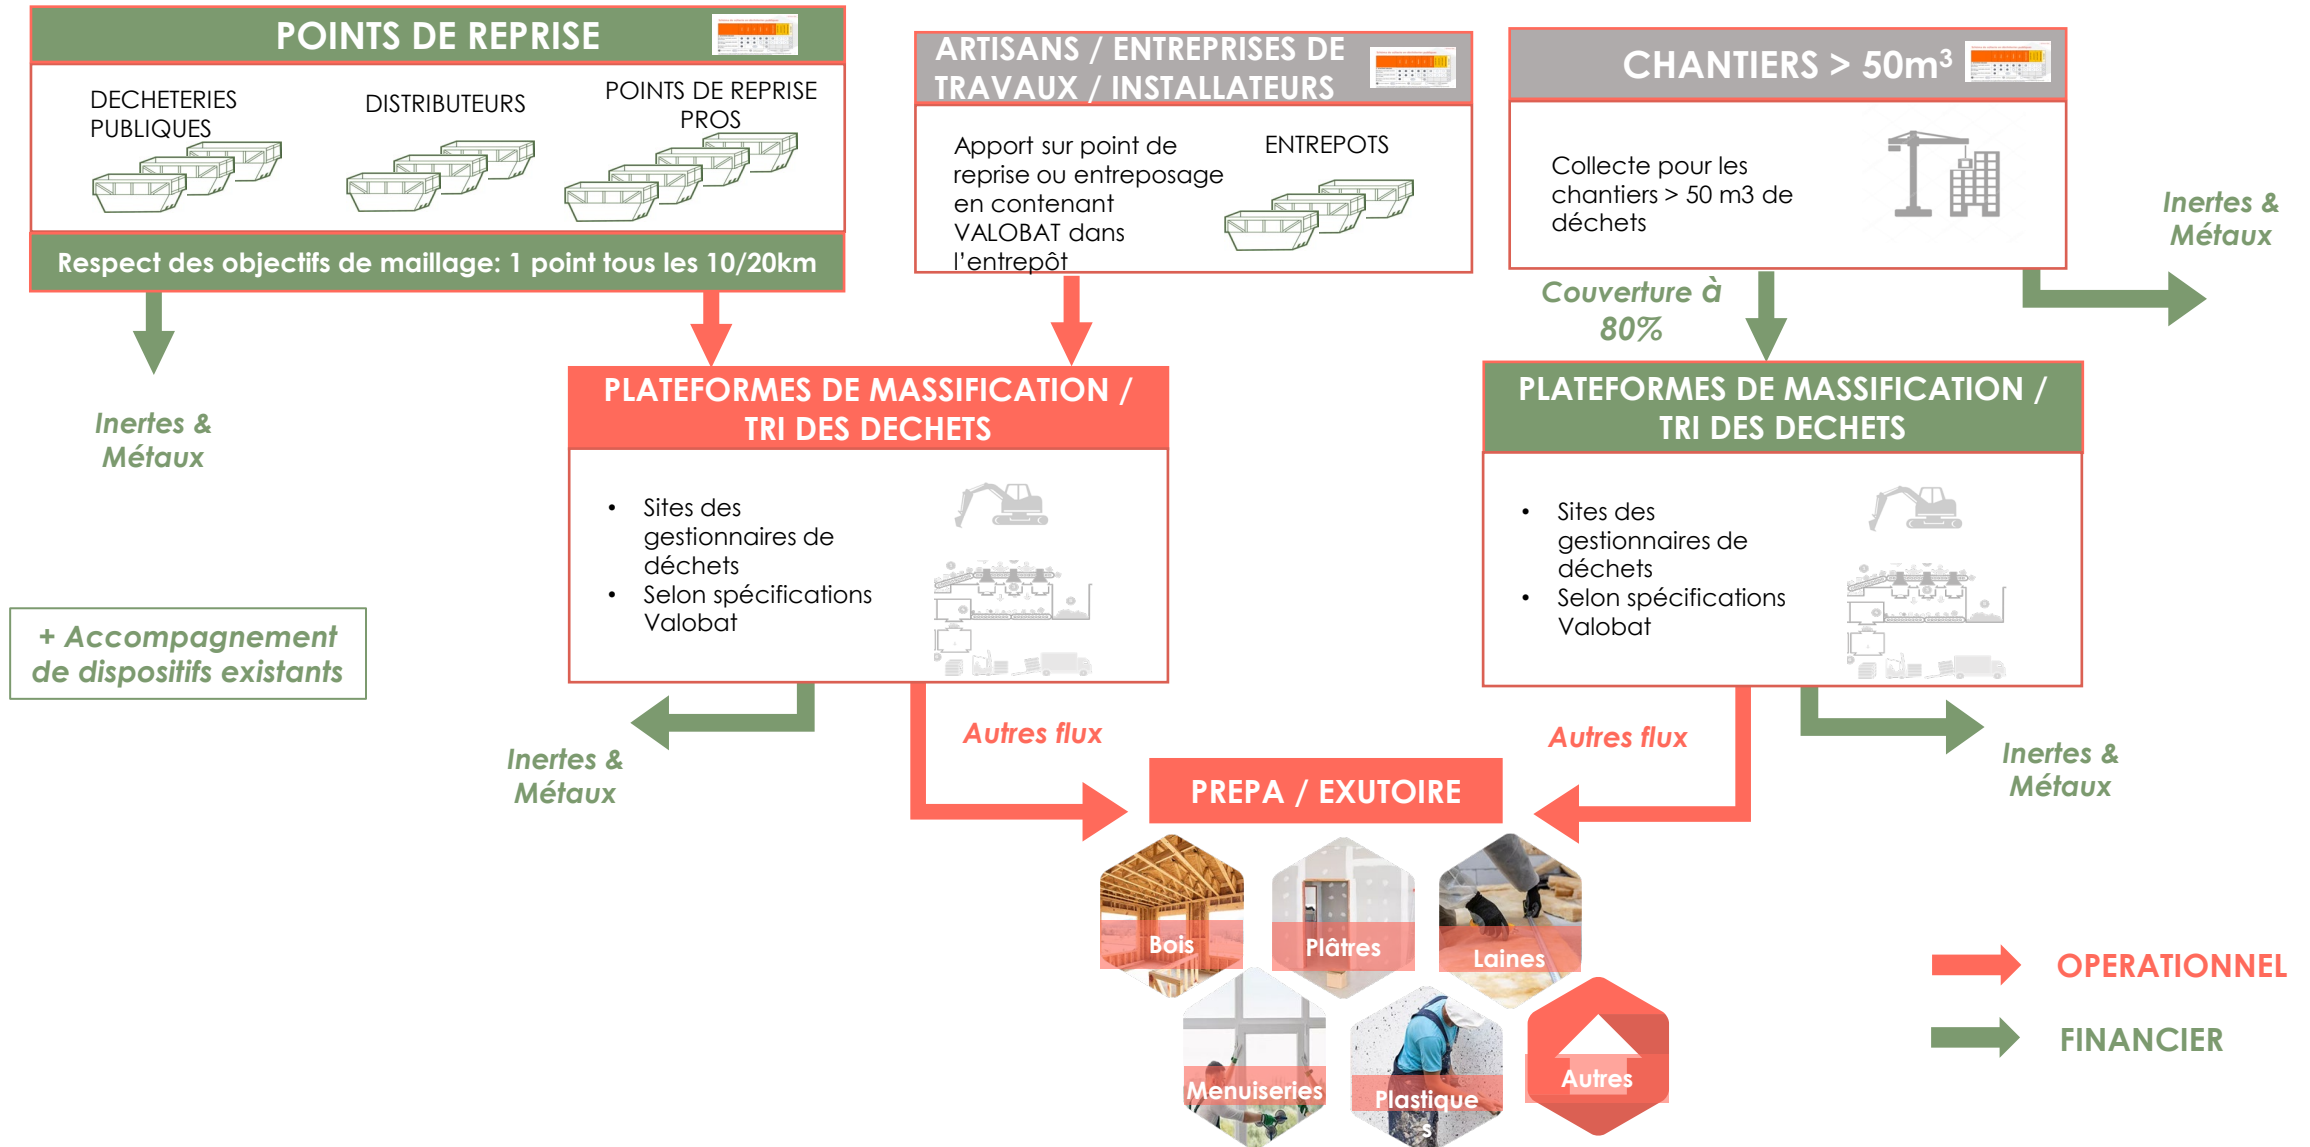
POINTS DE REPRISE

DECHETERIES PUBLIQUES

DISTRIBUTEURS

POINTS DE REPRISE PROS

Respect des objectifs de maillage: 1 point tous les 10/20km

ARTISANS / ENTREPRISES DE TRAVAUX / INSTALLATEURS

Apport sur point de reprise ou entreposage en contenant VALOBAT dans l'entrepôt

ENTREPOTS

CHANTIERS > 50m$^3$

Collecte pour les chantiers > 50 m3 de déchets

Inertes & Métaux

Couverture à 80%

Inertes & Métaux

PLATEFORMES DE MASSIFICATION / TRI DES DECHETS

- Sites des gestionnaires de déchets
- Selon spécifications Valobat

PLATEFORMES DE MASSIFICATION / TRI DES DECHETS

- Sites des gestionnaires de déchets
- Selon spécifications Valobat

+ Accompagnement de dispositifs existants

Inertes & Métaux

Autres flux

Autres flux

Inertes & Métaux

PREPA / EXUTOIRE

Bois

Plâtres

Laines

Menuiseries

Plastique s

Autres

OPERATIONNEL

FINANCIER